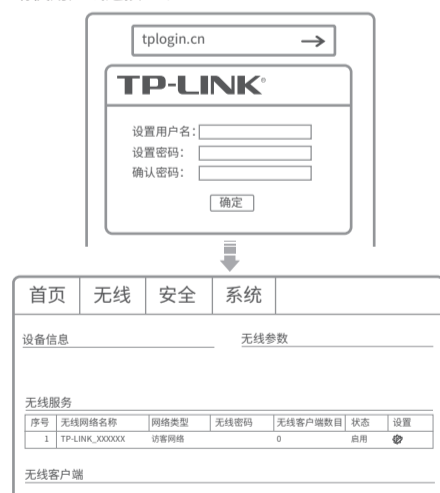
tplogin.cn

TP-LINK®

设置用户名:
设置密码:
确认密码:
确定

首页 | 无线 | 安全 | 系统

设备信息

无线参数

无线服务

| 序号 | 无线网络名称 | 网络类型 | 无线密码 | 无线客户端数目 | 状态 | 设置 |
|---|---|---|---|---|---|---|
| 1 | TP-LINK_XXXXXX | 访客网络 | | 0 | 启用 | |

无线客户端